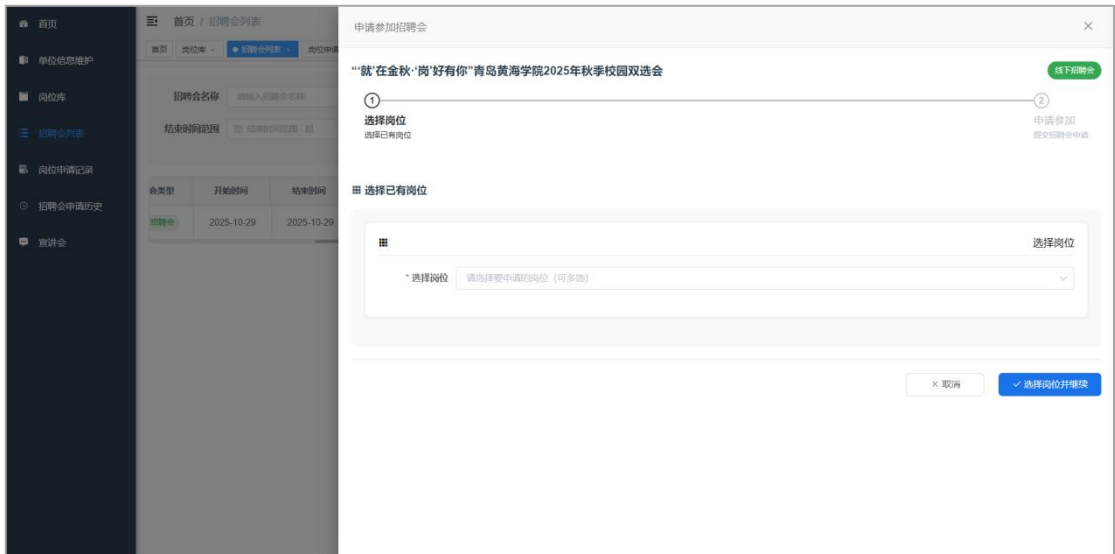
首页
单位信息维护
岗位库
招聘会列表
岗位申请记录
招聘会申请历史
宣讲会

首页 / 招聘会列表

首页 岗位库 × 招聘会列表 × 岗位申请

招聘会名称 请输入招聘会名称
结束时间范围 结束时间范围 - 起

会类型 开始时间 结束时间
招聘会 2025-10-29 2025-10-29

申请参加招聘会 ×

"'就'在金秋·'岗'好有你"青岛黄海学院2025年秋季校园双选会
线下招聘会

1
选择岗位
选择已有岗位

2
申请参加
提交招聘会申请

选择已有岗位

选择岗位

* 选择岗位 请选择要申请的岗位（可多选）

× 取消
✓ 选择岗位并继续